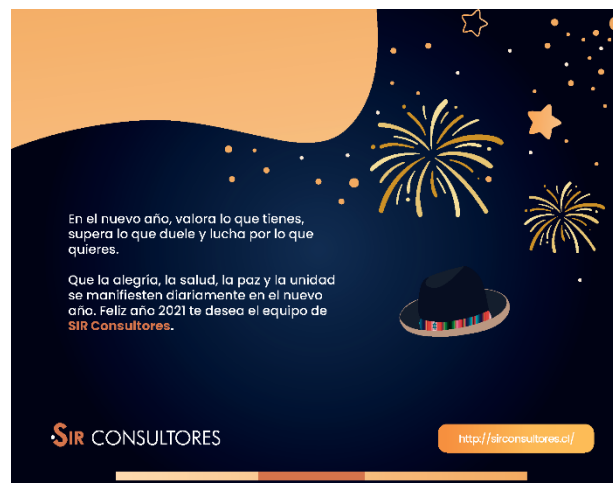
En el nuevo año, valora lo que tienes, supera lo que duele y lucha por lo que quieres.

Que la alegría, la salud, la paz y la unidad se manifiesten diariamente en el nuevo año. Feliz año 2021 te desea el equipo de SIR Consultores.

SIR CONSULTORES

http://sirconsultores.cl/